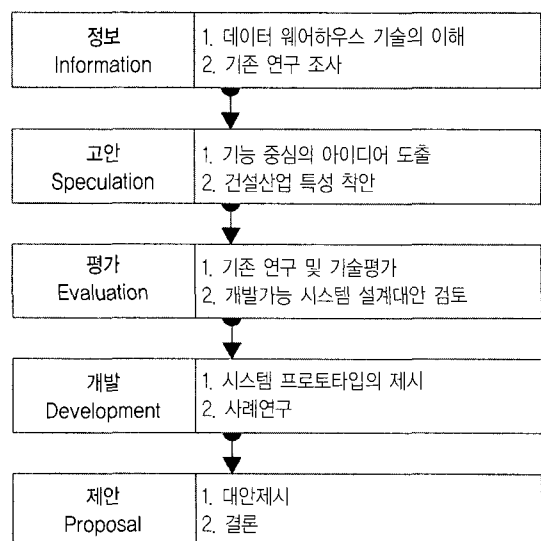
| 정보 Information | 1. 데이터 웨어하우스 기술의 이해 2. 기존 연구 조사 |
|---|---|
| 고안 Speculation | 1. 기능 중심의 아이디어 도출 2. 건설산업 특성 착안 |
| 평가 Evaluation | 1. 기존 연구 및 기술평가 2. 개발가능 시스템 설계대안 검토 |
| 개발 Development | 1. 시스템 프로토타입의 제시 2. 사례연구 |
| 제안 Proposal | 1. 대안제시 2. 결론 |